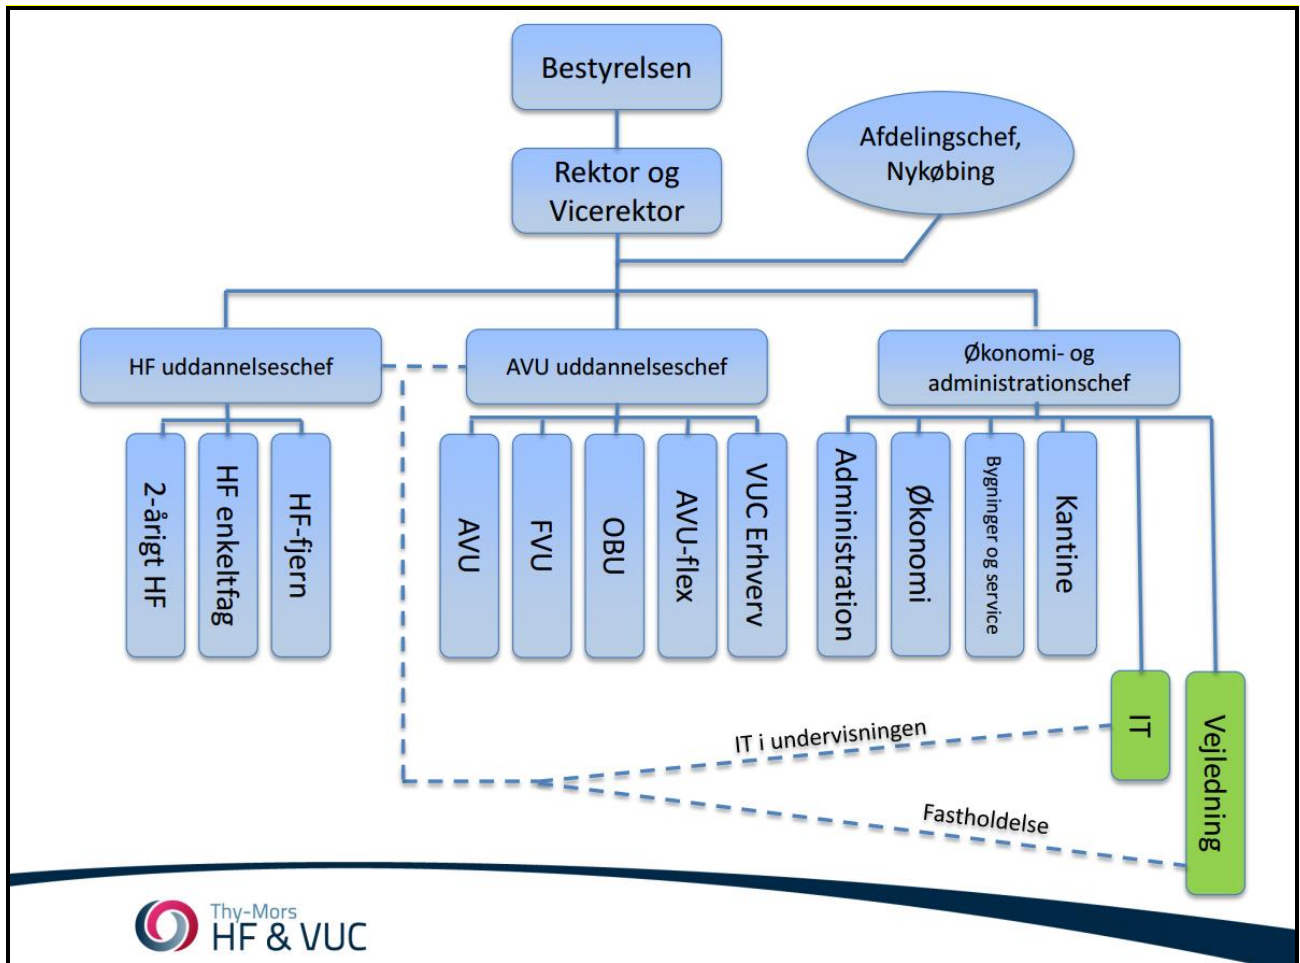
Bestyrelsen

Rektor og Vicerektor

Afdelingschef, Nykøbing

HF uddannelseschef

AVU uddannelseschef

Økonomi- og administrationschef

2-årigt HF

HF enkeltfag

HF-fjern

AVU

FVU

OBU

AVU-flex

VUC Erhverv

Administration

Økonomi

Bygninger og service

Kantine

IT

Vejledning

IT i undervisningen

Fastholdelse

Thy-Mors
HF & VUC